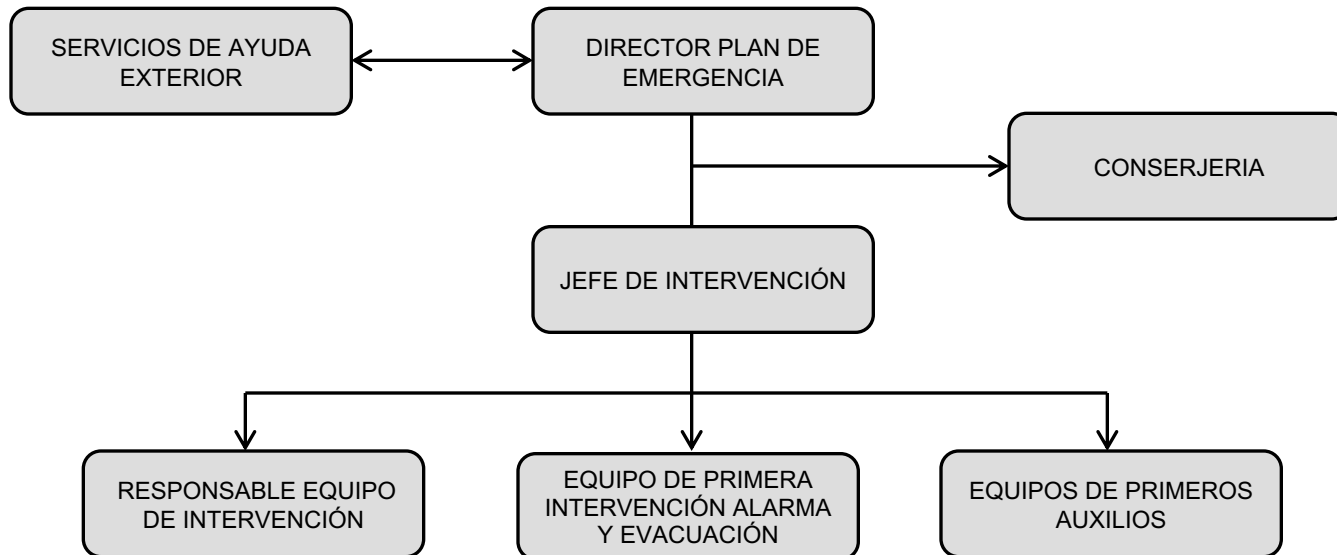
SERVICIOS DE AYUDA EXTERIOR

DIRECTOR PLAN DE EMERGENCIA

CONSERJERIA

JEFE DE INTERVENCIÓN

RESPONSABLE EQUIPO DE INTERVENCIÓN

EQUIPO DE PRIMERA INTERVENCIÓN ALARMA Y EVACUACIÓN

EQUIPOS DE PRIMEROS AUXILIOS